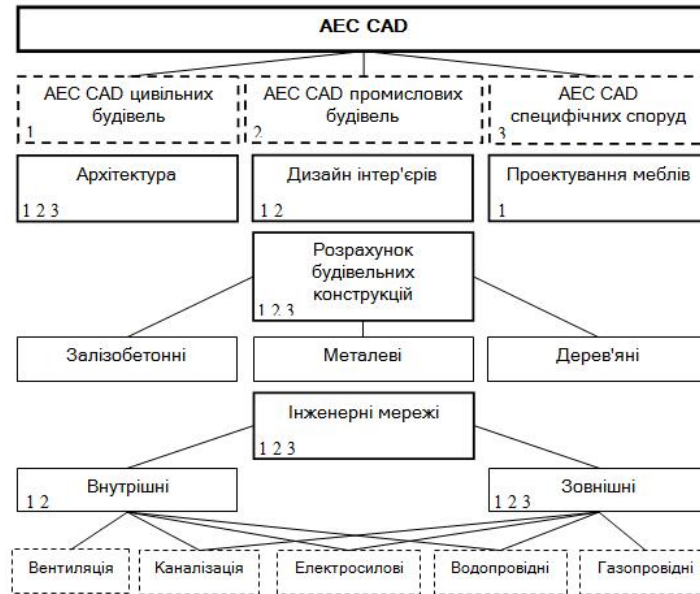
AEC CAD

AEC CAD цивільних будівель
1

AEC CAD промислових будівель
2

AEC CAD специфічних споруд
3

Архітектура
1 2 3

Дизайн інтер'єрів
1 2

Проектування меблів
1

Розрахунок будівельних конструкцій
1 2 3

Залізобетонні

Металеві

Дерев'яні

Інженерні мережі
1 2 3

Внутрішні
1 2

Зовнішні
1 2 3

Вентиляція

Каналізація

Електросилові

Водопровідні

Газопровідні